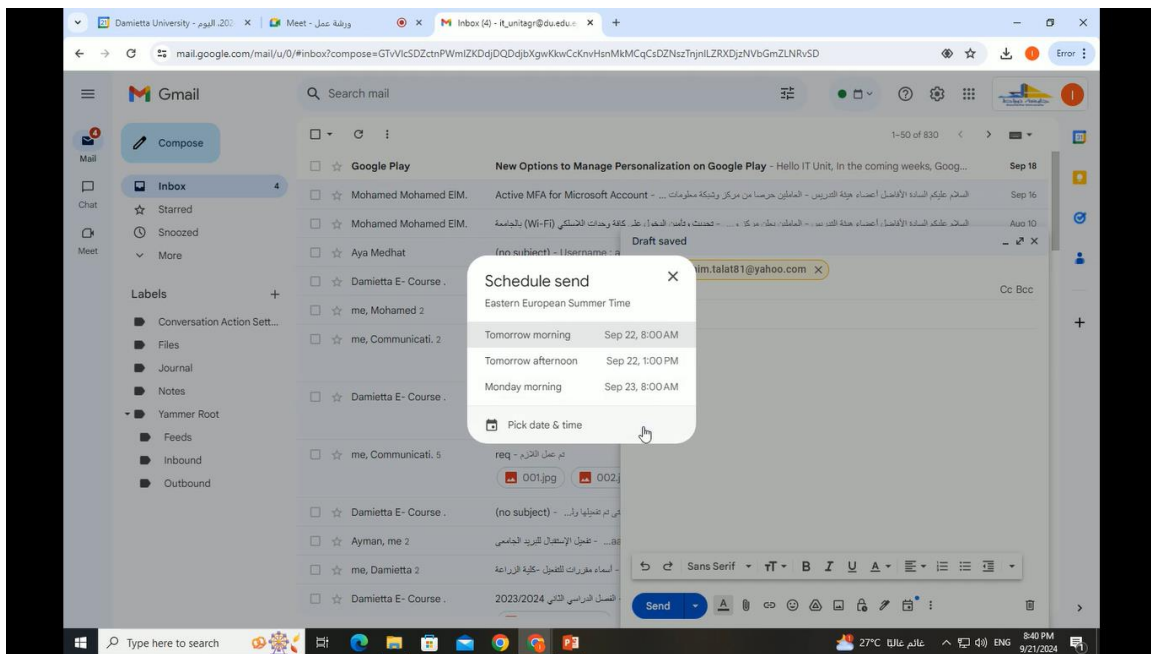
Damietta University - اليوم .202 × | Meet - ورشة عمل × | × | Inbox (4) - it_unitagr@du.edu.e × | +

mail.google.com/mail/u/0/#inbox?compose=GTvVlcSDZctnPWmIZKDdjDQDdjbXgwKkwCcKnvHsnMkMCqCsDZNszTnjnlLZRXDjzNVbGmZLNRvSD

Error

Gmail

Search mail

Mail
Chat
Meet

Compose

Inbox 4
Starred
Snoozed
More

Labels +
Conversation Action Sett...
Files
Journal
Notes
Yammer Root
Feeds
Inbound
Outbound

1-50 of 830

Google Play | New Options to Manage Personalization on Google Play - Hello IT Unit, In the coming weeks, Goog... | Sep 18
Mohamed Mohamed ElM. | Active MFA for Microsoft Account - السلام عليكم السادة الأفاضل أعضاء هيئة التدريس - العاملين حرصا من مركز وشبكة معلومات ... | Sep 16
Mohamed Mohamed ElM. | (Wi-Fi) بالجامعة ... السلام عليكم السادة الأفاضل أعضاء هيئة التدريس - العاملين ... تحديث وتأمين الدخول على كافة وحدات الاشتراك | Aug 10
Aya Medhat | (no subject) - Username : a
Damietta E- Course .
me, Mohamed 2
me, Communicati. 2
Damietta E- Course .
me, Communicati. 5 | req - تم عمل الالزام
001.jpg 002.j
Damietta E- Course . | (no subject) - ... التي لم تفعيلها وا
Ayman, me 2 | تفعيل الإستقبال للبريد الجامعي - ...ae
me, Damietta 2 | أسماء مقررات للتفعيل -كلية الزراعة -
Damietta E- Course . | 2023/2024 الفصل الدراسي الثاني

Draft saved
im.talat81@yahoo.com
Cc Bcc

Schedule send
Eastern European Summer Time
Tomorrow morning Sep 22, 8:00 AM
Tomorrow afternoon Sep 22, 1:00 PM
Monday morning Sep 23, 8:00 AM
Pick date & time

Sans Serif
Send

Type here to search
27°C عالم غالبًا ENG 8:40 PM 9/21/2024